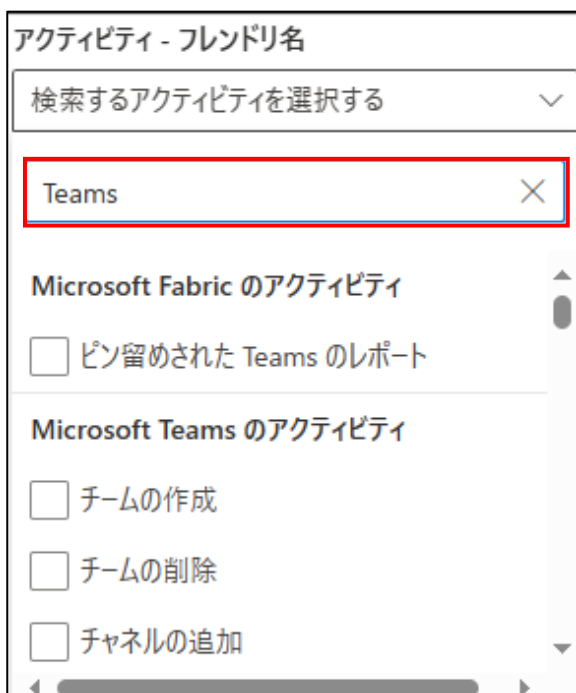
アクティビティ - フレンドリ名

検索するアクティビティを選択する

Teams

Microsoft Fabric のアクティビティ

ピン留めされた Teams のレポート

Microsoft Teams のアクティビティ

チームの作成

チームの削除

チャネルの追加